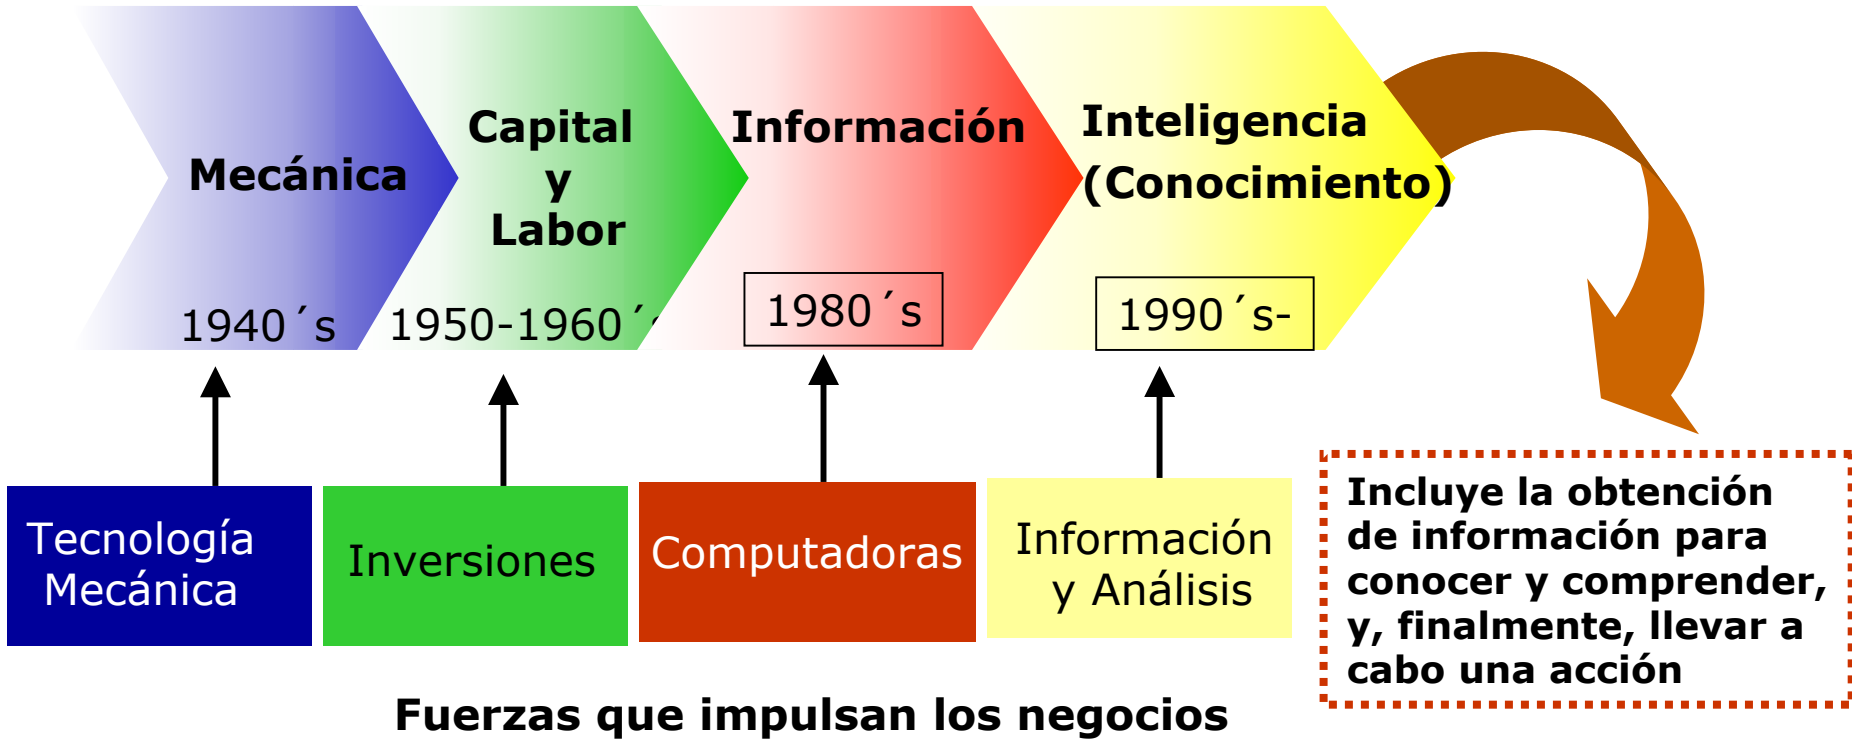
Mecánica

1940´s

Capital y Labor

1950-1960´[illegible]

Información

1980´s

Inteligencia (Conocimiento)

1990´s-

Tecnología Mecánica

Inversiones

Computadoras

Información y Análisis

Incluye la obtención de información para conocer y comprender, y, finalmente, llevar a cabo una acción

Fuerzas que impulsan los negocios